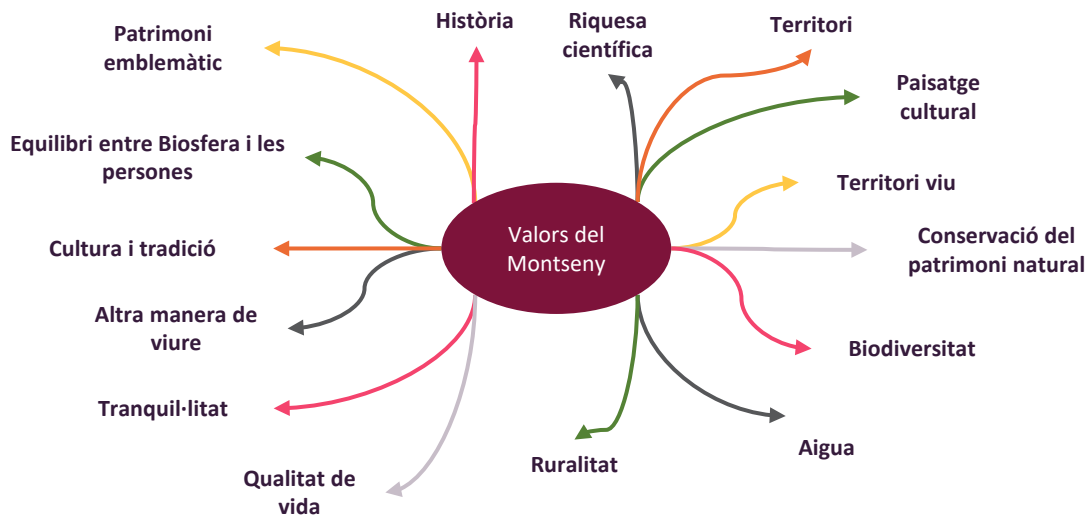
Valors del Montseny

Patrimoni emblemàtic

Història

Riquesa científica

Territori

Paisatge cultural

Equilibri entre Biosfera i les persones

Territori viu

Cultura i tradició

Conservació del patrimoni natural

Altra manera de viure

Biodiversitat

Tranquil·litat

Aigua

Ruralitat

Qualitat de vida